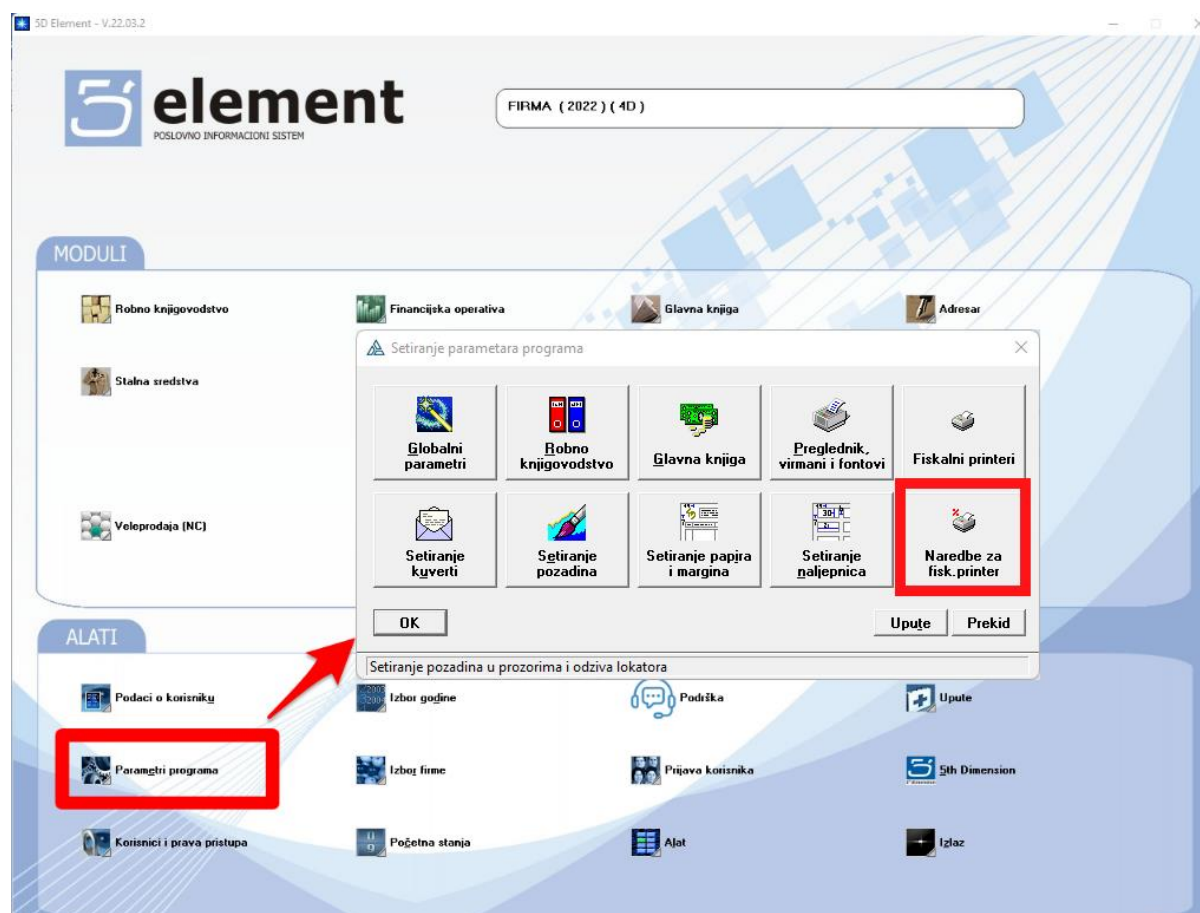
5D Element - V.22.03.2

element
POSLOVNO INFORMACIONI SISTEM

FIRMA (2022) (4D)

MODULI

Robno knjigovodstvo
Financijska operativa
Glavna knjiga
Adresar
Stalna sredstva
Veleprodaja (NC)

Setiranje parametara programa

Globalni parametri
Robno knjigovodstvo
Glavna knjiga
Preglednik, virmani i fontovi
Fiskalni printeri
Setiranje kuverti
Setiranje pozadina
Setiranje papira i margina
Setiranje naljepnica
Naredbe za fisk.printer

OK
Upute
Prekid

Setiranje pozadina u prozorima i odziva lokatora

ALATI

Podaci o korisniku
Izbor godine
Podrška
Upute
Parametri programa
Izbor firme
Prijava korisnika
5th Dimension
Korisnici i prava pristupa
Početna stanja
Alat
Izlaz